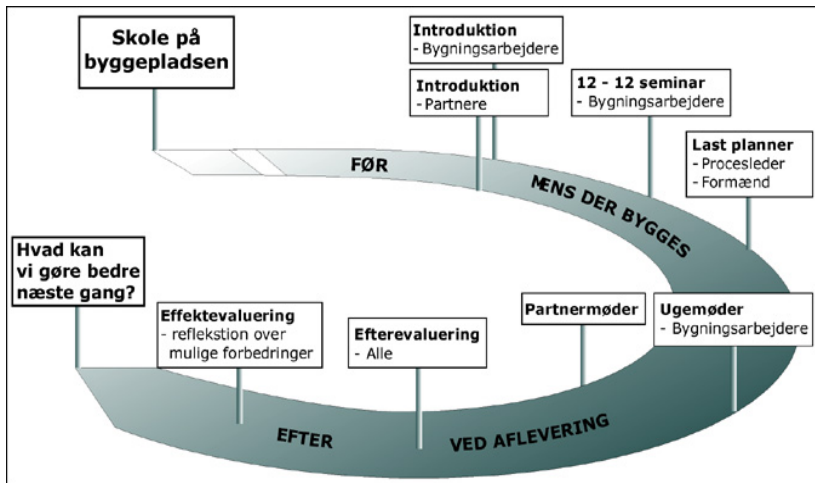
Skole på byggepladsen

Introduktion
- Bygningsarbejdere

Introduktion
- Partnere

12 - 12 seminar
- Bygningsarbejdere

Last planner
- Procesleder
- Formænd

FØR

MENS DER BYGGES

Hvad kan vi gøre bedre næste gang?

Effektevaluering
- reflekstion over mulige forbedringer

Efterevaluering
- Alle

Partnermøder

Ugemøder
- Bygningsarbejdere

EFTER

VED AFLEVERING